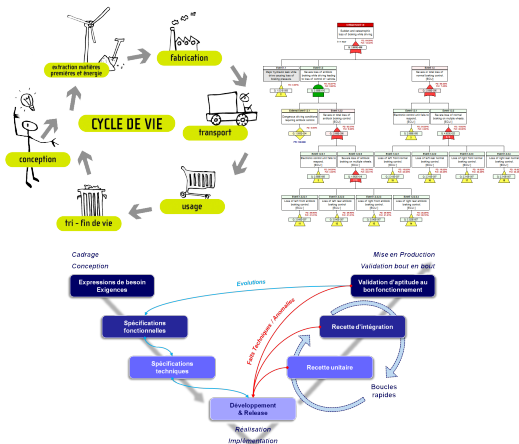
extraction matières premières et énergie

fabrication

transport

CYCLE DE VIE

conception

usage

tri - fin de vie

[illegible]

Cadrage

Conception

Mise en Production

Validation bout en bout

Expressions de besoin Exigences

Validation d'aptitude au bon fonctionnement

Evolutions

Spécifications fonctionnelles

Recette d'intégration

Faits Techniques / Anomalies

Spécifications techniques

Recette unitaire

Boucles rapides

Développement & Release

Réalisation

Implémentation